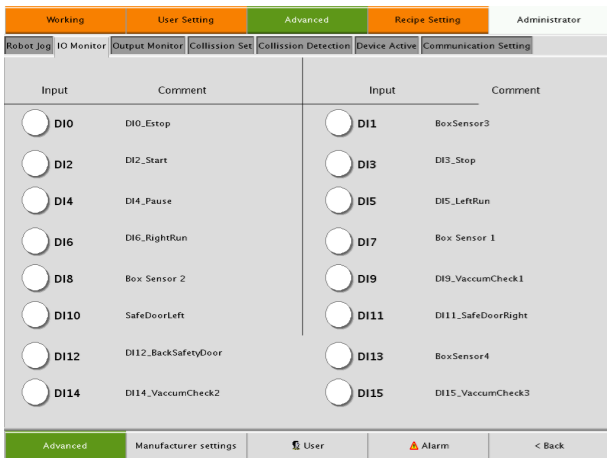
Working | User Setting | Advanced | Recipe Setting | Administrator

Robot Jog | IO Monitor | Output Monitor | Collission Set | Collission Detection | Device Active | Communication Setting

| Input | Comment | Input | Comment |
|---|---|---|---|
| DI0 | DI0_Estop | DI1 | BoxSensor3 |
| DI2 | DI2_Start | DI3 | DI3_Stop |
| DI4 | DI4_Pause | DI5 | DI5_LeftRun |
| DI6 | DI6_RightRun | DI7 | Box Sensor 1 |
| DI8 | Box Sensor 2 | DI9 | DI9_VaccumCheck1 |
| DI10 | SafeDoorLeft | DI11 | DI11_SafeDoorRight |
| DI12 | DI12_BackSafetyDoor | DI13 | BoxSensor4 |
| DI14 | DI14_VaccumCheck2 | DI15 | DI15_VaccumCheck3 |

Advanced | Manufacturer settings | User | Alarm | < Back